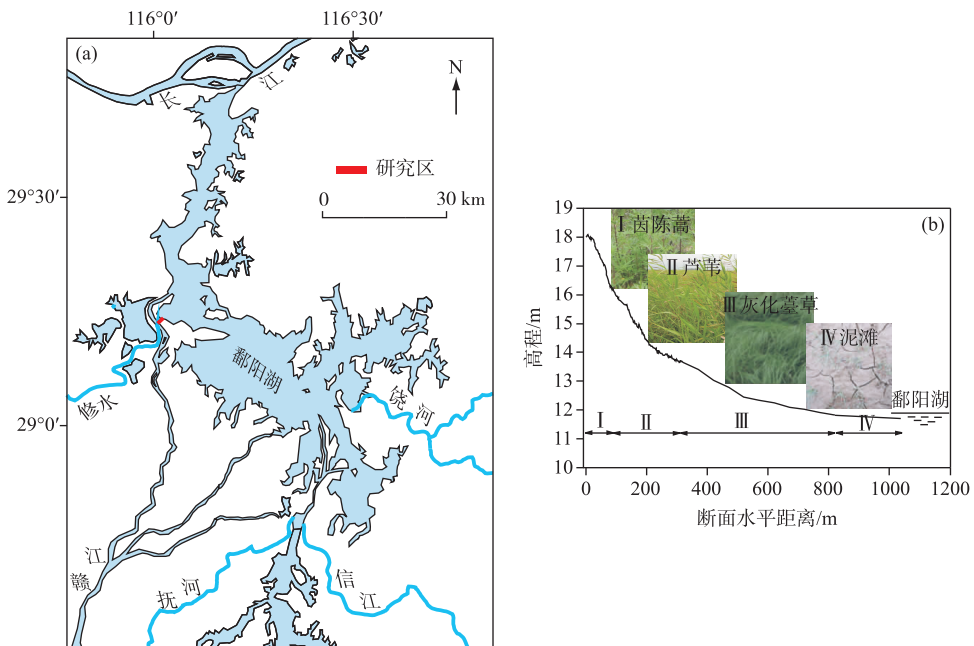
116°0′
116°30′
(a)
N
长
江
研究区
0
30 km
29°30′
鄱阳湖
修水
饶
河
29°0′
江
赣
抚
河
信
江

(b)
19
18
17
16
15
14
13
12
11
10
高程/m
Ⅰ茵陈蒿
Ⅱ芦苇
Ⅲ灰化薹草
Ⅳ泥滩
鄱阳湖
Ⅰ
Ⅱ
Ⅲ
Ⅳ
0
200
400
600
800
1000
1200
断面水平距离/m